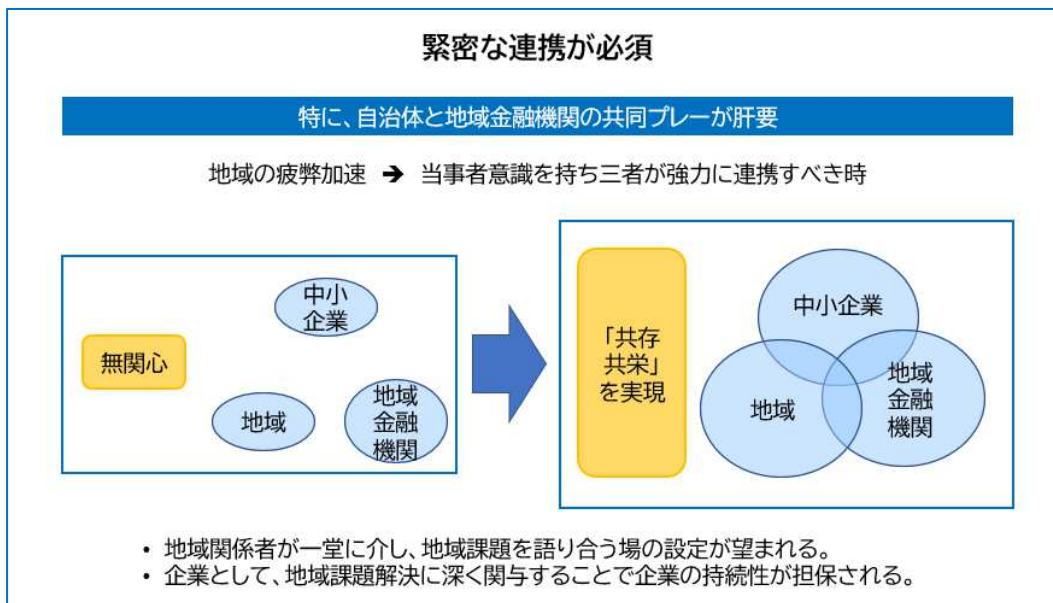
緊密な連携が必須

特に、自治体と地域金融機関の共同プレーが肝要

地域の疲弊加速 ➔ 当事者意識を持ち三者が強力に連携すべき時

中小企業

無関心

地域

地域金融機関

「共存共栄」を実現

中小企業

地域

地域金融機関

• 地域関係者が一堂に介し、地域課題を語り合う場の設定が望まれる。
• 企業として、地域課題解決に深く関与することで企業の持続性が担保される。